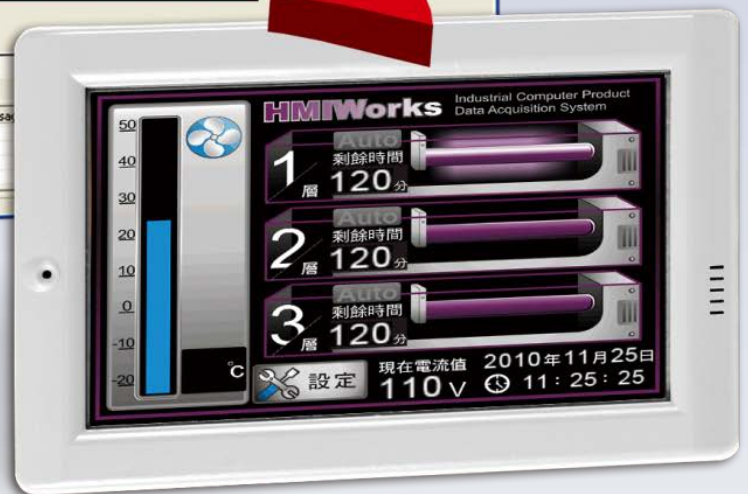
HMIWorks Industrial Computer Product Data Acquisition System

50
40
30
20
10
0
-10
-20

°C

1 層 Auto 剩餘時間 120 分

2 層 Auto 剩餘時間 120 分

3 層 Auto 剩餘時間 120 分

設定

現在電流值 110 V

2010年11月25日

11 : 25 : 25